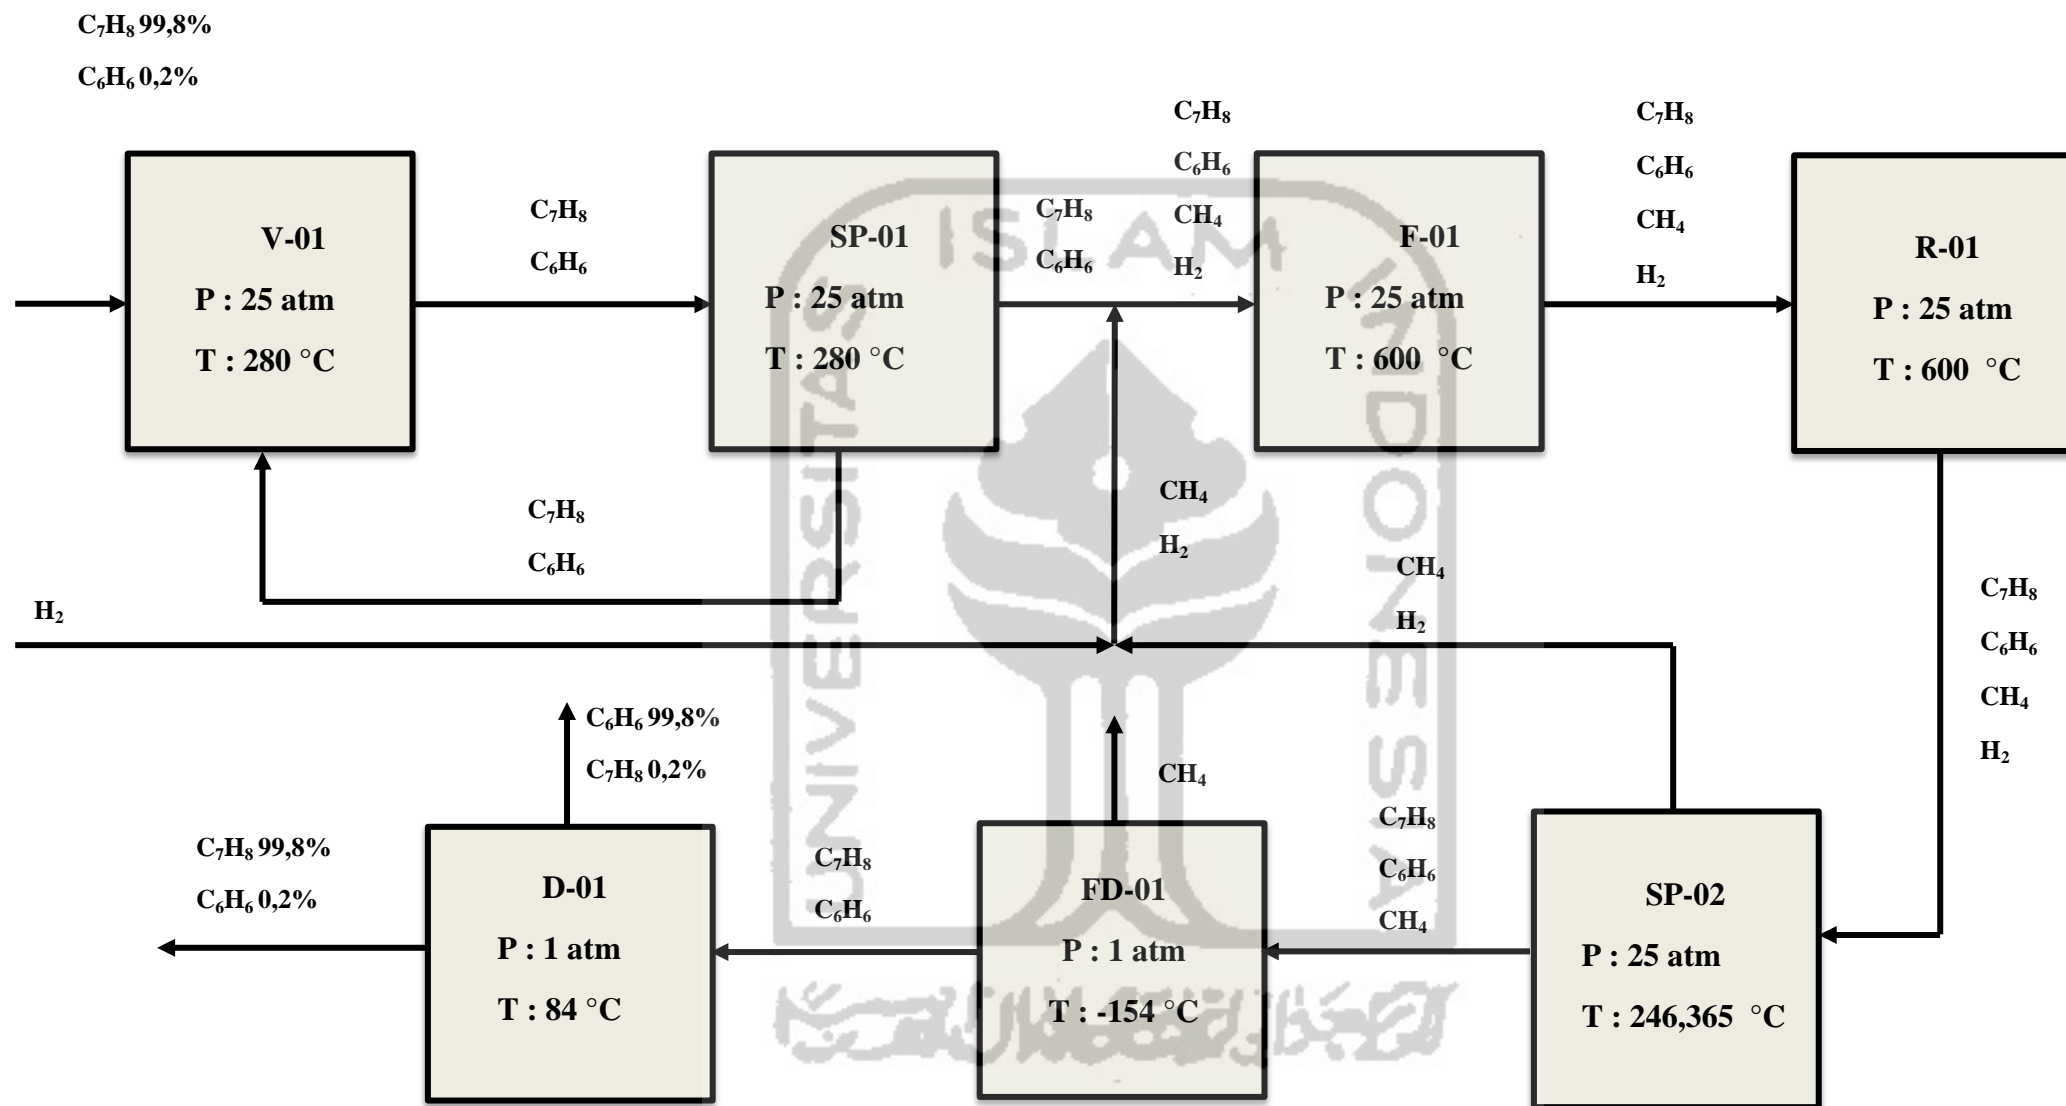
$C_7H_8$ 99,8%

$C_6H_6$ 0,2%

V-01
P : 25 atm
T : 280 °C

$C_7H_8$
$C_6H_6$

SP-01
P : 25 atm
T : 280 °C

$C_7H_8$
$C_6H_6$

$C_7H_8$
$C_6H_6$
$CH_4$
$H_2$

F-01
P : 25 atm
T : 600 °C

$C_7H_8$
$C_6H_6$
$CH_4$
$H_2$

R-01
P : 25 atm
T : 600 °C

$C_7H_8$
$C_6H_6$

$CH_4$
$H_2$

$CH_4$
$H_2$

$H_2$

$C_7H_8$
$C_6H_6$
$CH_4$
$H_2$

$C_6H_6$ 99,8%
$C_7H_8$ 0,2%

$CH_4$

$C_7H_8$ 99,8%
$C_6H_6$ 0,2%

D-01
P : 1 atm
T : 84 °C

$C_7H_8$
$C_6H_6$

FD-01
P : 1 atm
T : -154 °C

$C_7H_8$
$C_6H_6$
$CH_4$

SP-02
P : 25 atm
T : 246,365 °C

ISLAM
UNIVERSITAS
INDONESIA